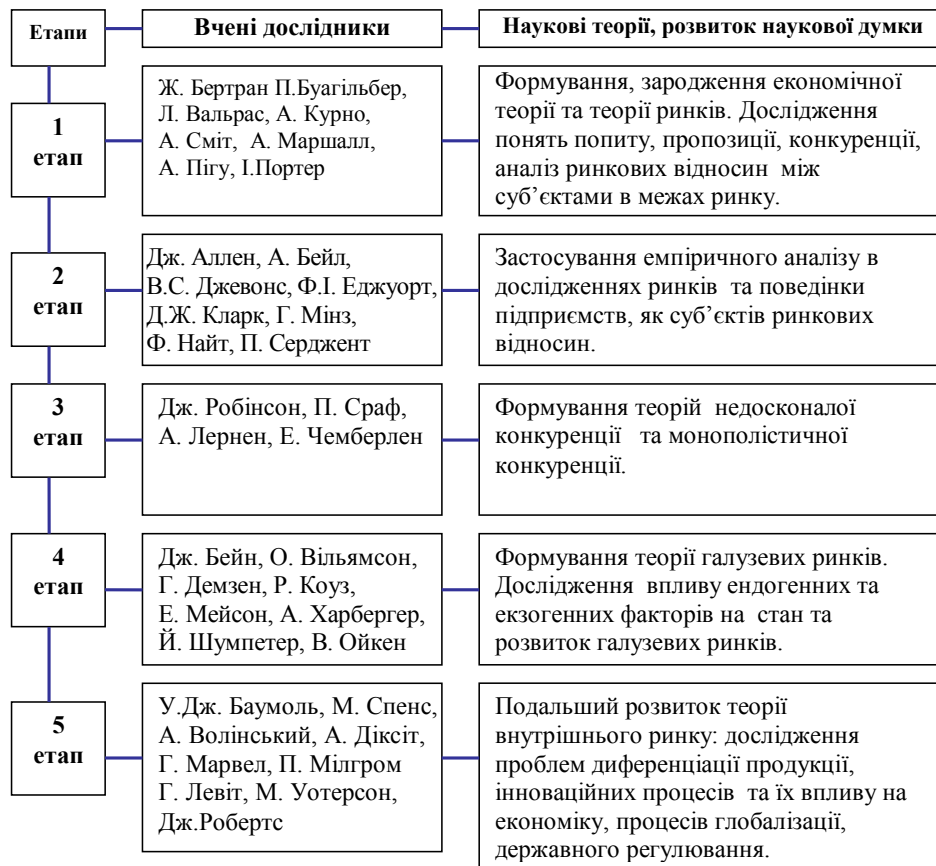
| Етапи | Вчені дослідники | Наукові теорії, розвиток наукової думки |
|---|---|---|
| 1 етап | Ж. Бертран П.Буагільбер, Л. Вальрас, А. Курно, А. Сміт, А. Маршалл, А. Пігу, І.Портер | Формування, зародження економічної теорії та теорії ринків. Дослідження понять попиту, пропозиції, конкуренції, аналіз ринкових відносин між суб'єктами в межах ринку. |
| 2 етап | Дж. Аллен, А. Бейл, В.С. Джевонс, Ф.І. Еджуорт, Д.Ж. Кларк, Г. Мінз, Ф. Найт, П. Серджент | Застосування емпіричного аналізу в дослідженнях ринків та поведінки підприємств, як суб'єктів ринкових відносин. |
| 3 етап | Дж. Робінсон, П. Сраф, А. Лернен, Е. Чемберлен | Формування теорій недосконалої конкуренції та монополістичної конкуренції. |
| 4 етап | Дж. Бейн, О. Вільямсон, Г. Демзен, Р. Коуз, Е. Мейсон, А. Харбергер, Й. Шумпетер, В. Ойкен | Формування теорії галузевих ринків. Дослідження впливу ендогенних та екзогенних факторів на стан та розвиток галузевих ринків. |
| 5 етап | У.Дж. Баумоль, М. Спенс, А. Волінський, А. Діксіт, Г. Марвел, П. Мілгром Г. Левіт, М. Уотерсон, Дж.Робертс | Подальший розвиток теорії внутрішнього ринку: дослідження проблем диференціації продукції, інноваційних процесів та їх впливу на економіку, процесів глобалізації, державного регулювання. |